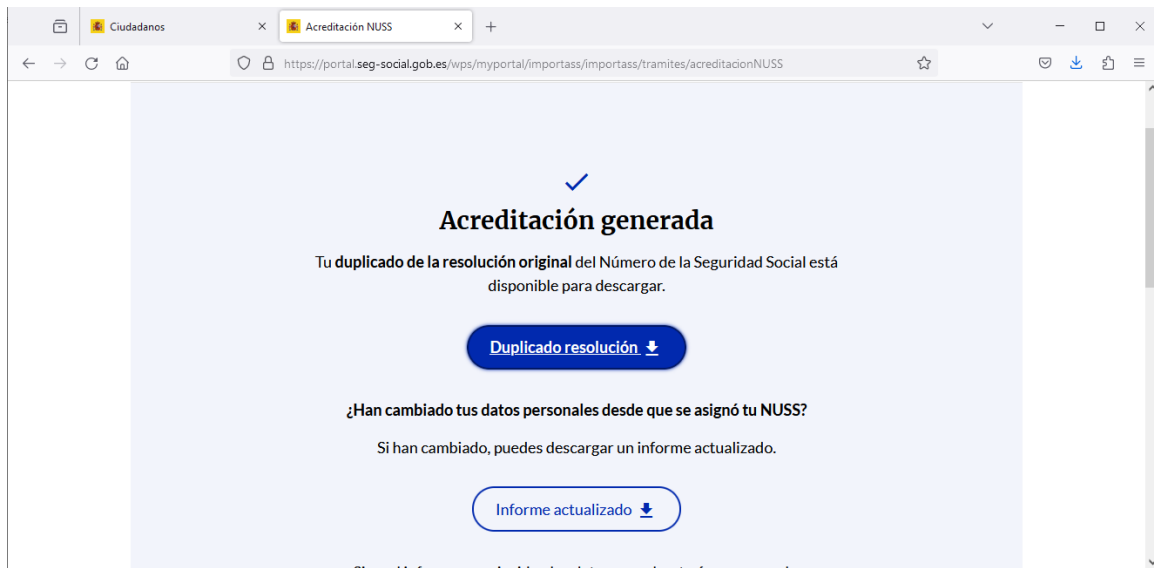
Ciudadanos
Acreditación NUSS
https://portal.seg-social.gob.es/wps/myportal/importass/importass/tramites/acreditacionNUSS

Acreditación generada

Tu **duplicado de la resolución original** del Número de la Seguridad Social está disponible para descargar.

Duplicado resolución

¿Han cambiado tus datos personales desde que se asignó tu NUSS?

Si han cambiado, puedes descargar un informe actualizado.

Informe actualizado

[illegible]